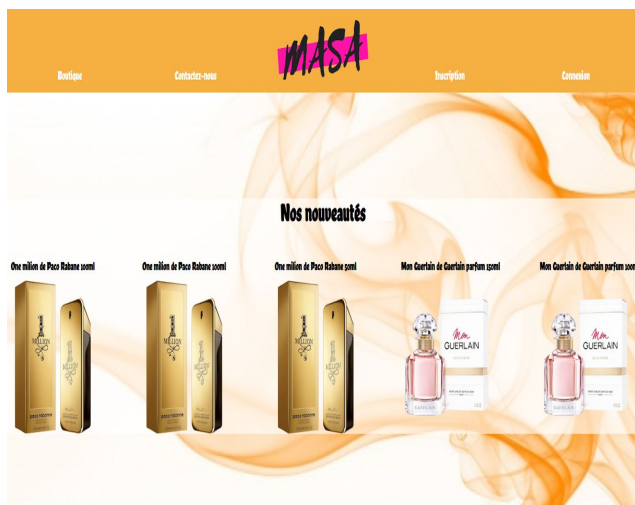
MASA

Boutique

Contactez-nous

Inscription

Connexion

Nos nouveautés

One milion de Paco Rabane 100ml

One milion de Paco Rabane 100ml

One milion de Paco Rabane 100ml

Mon Guerlain de Guerlain parfum 150ml

Mon Guerlain de Guerlain parfum 150ml

1 MILLION

PACO RABANNE

1 MILLION

PACO RABANNE

1 MILLION

PACO RABANNE

Mon GUERLAIN

GUERLAIN

Mon GUERLAIN

GUERLAIN